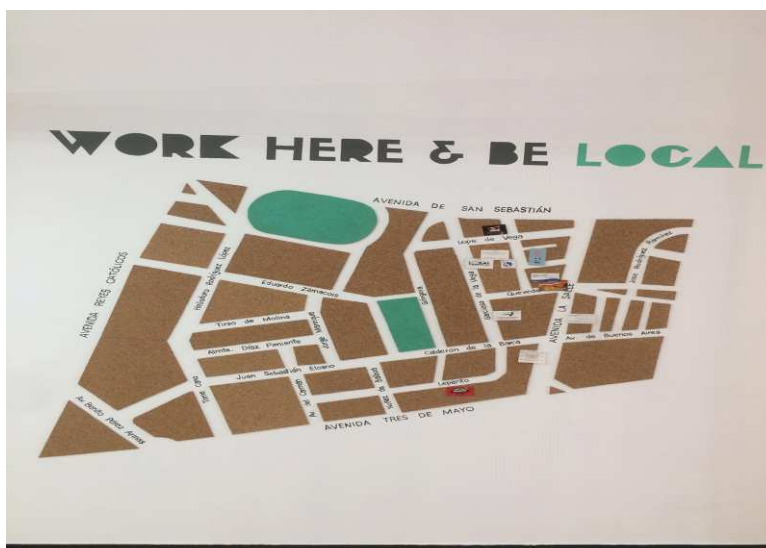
WORK HERE & BE LOCAL

AVENIDA DE SAN SEBASTIÁN

AVENIDA REYES CATÓLICOS

Eduardo Zamacois

Tirso de Molina

Apnte. Díaz Pancerte

Juan Sebastián Elcano

Lope de Vega

Quevedo

Calderón de la Barca

Lepanto

AVENIDA LA SALLE

Av. de Buenos Aires

AVENIDA TRES DE MAYO

Av. Benito Pérez Armas

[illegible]